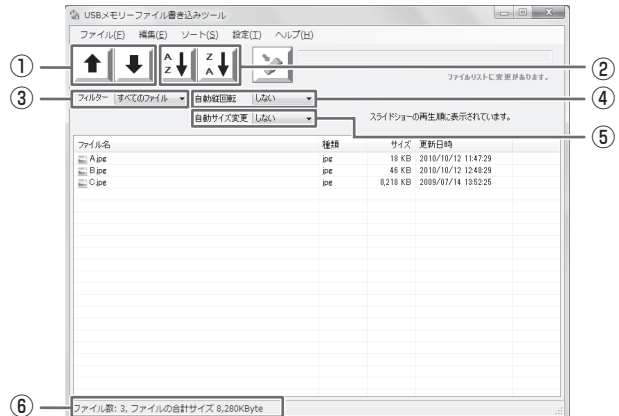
USBメモリーファイル書き込みツール

ファイル(F) 編集(E) ソート(S) 設定(T) ヘルプ(H)

①

②

ファイルリストに変更があります。

③ フィルター すべてのファイル

自動縦回転 しない ④

自動サイズ変更 しない ⑤

スライドショーの再生順に表示されています。

| ファイル名 | 種類 | サイズ | 更新日時 |
|---|---|---|---|
| A.jpg | jpg | 18 KB | 2010/10/12 11:47:29 |
| B.jpg | jpg | 46 KB | 2010/10/12 12:48:29 |
| C.jpg | jpg | 8,218 KB | 2009/07/14 13:52:25 |

⑥ ファイル数: 3, ファイルの合計サイズ 8,280KByte